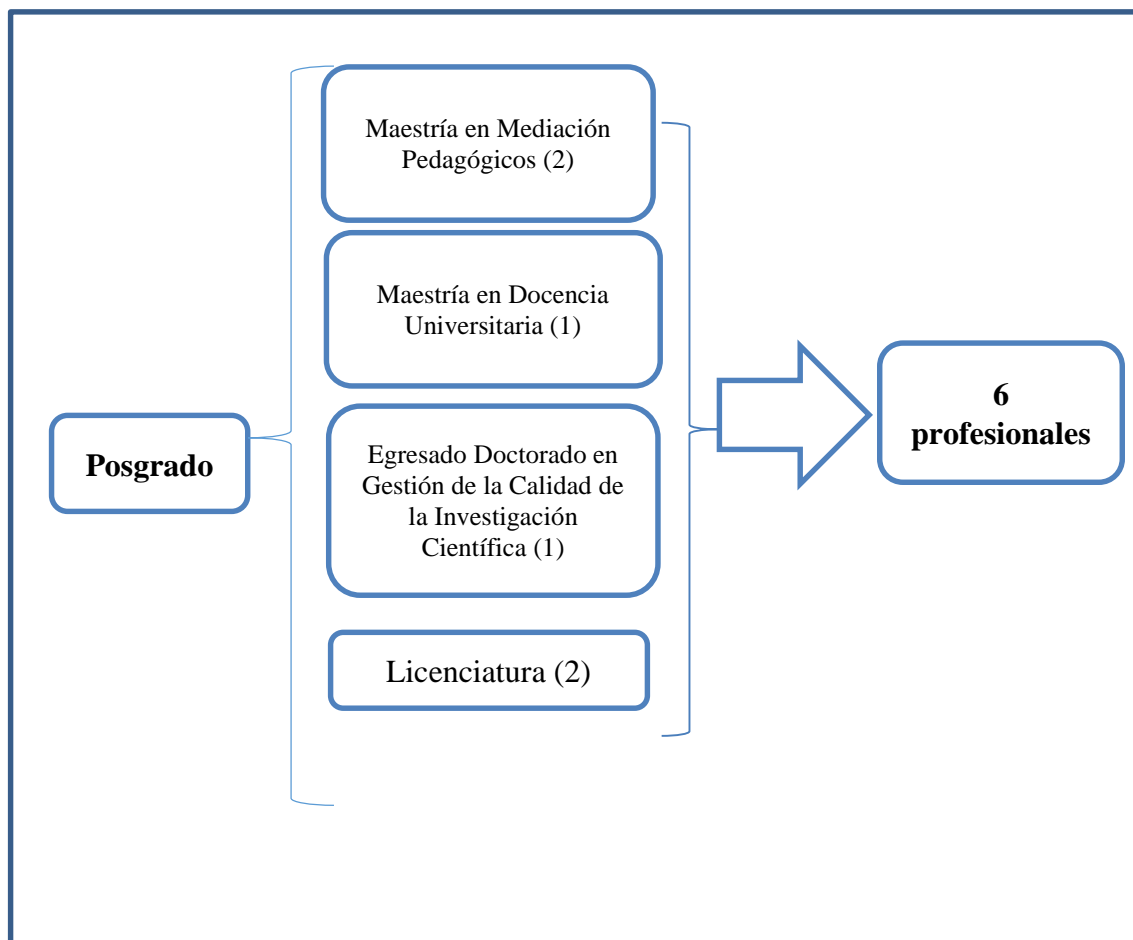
Posgrado

Maestría en Mediación Pedagógicos (2)

Maestría en Docencia Universitaria (1)

Egresado Doctorado en Gestión de la Calidad de la Investigación Científica (1)

Licenciatura (2)

6 profesionales